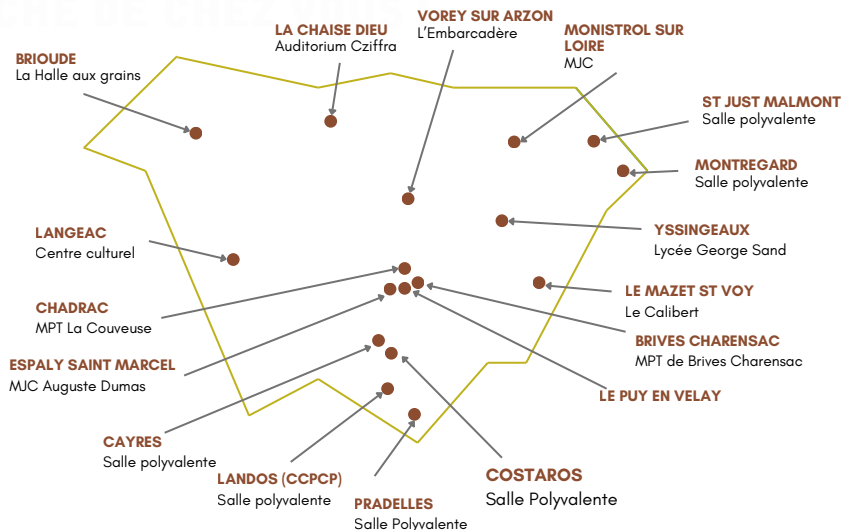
BRIOUDE
La Halle aux grains

LA CHAISE DIEU
Auditorium Cziffra

VOREY SUR ARZON
L'Embarcadère

MONISTROL SUR LOIRE
MJC

ST JUST MALMONT
Salle polyvalente

MONTREGARD
Salle polyvalente

LANGEAC
Centre culturel

YSSINGEAUX
Lycée George Sand

LE MAZET ST VOY
Le Calibert

CHADRAC
MPT La Couveuse

BRIVES CHARENSAC
MPT de Brives Charensac

ESPALY SAINT MARCEL
MJC Auguste Dumas

LE PUY EN VELAY

CAYRES
Salle polyvalente

LANDOS (CCPCP)
Salle polyvalente

COSTAROS
Salle Polyvalente

PRADELLES
Salle Polyvalente